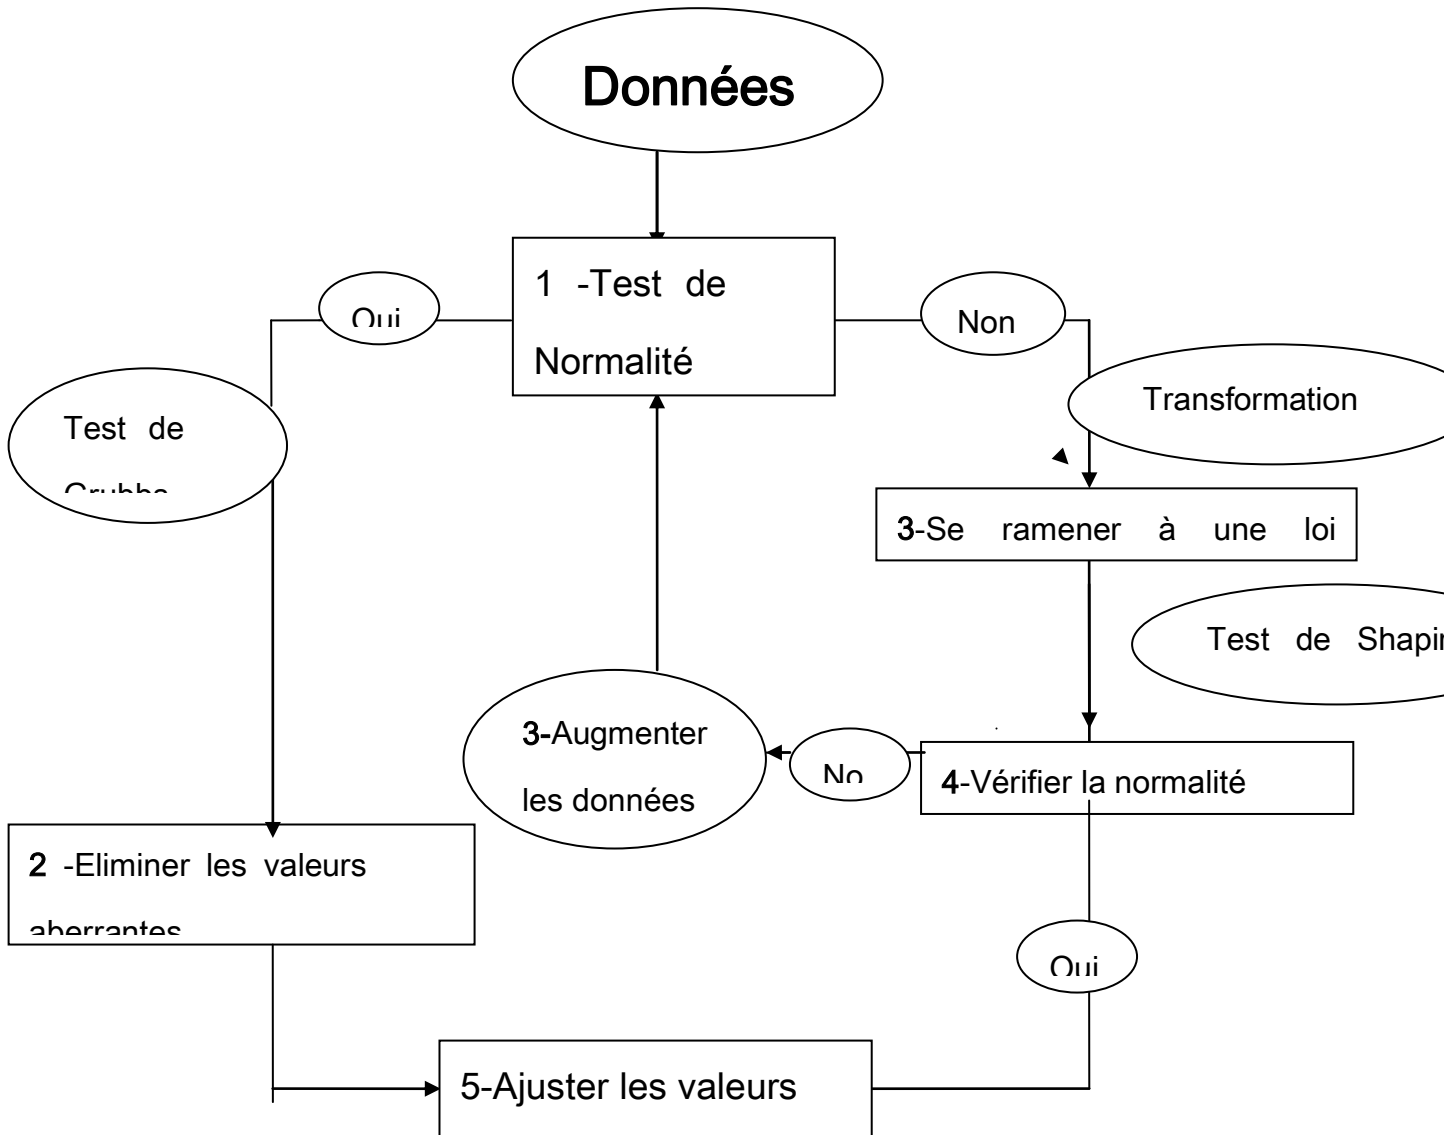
Données

1 -Test de Normalité

Oui

Non

Test de Grubbs

Transformation

3-Se ramener à une loi

Test de Shapi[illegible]

3-Augmenter les données

No

4-Vérifier la normalité

2 -Eliminer les valeurs aberrantes

Oui

5-Ajuster les valeurs